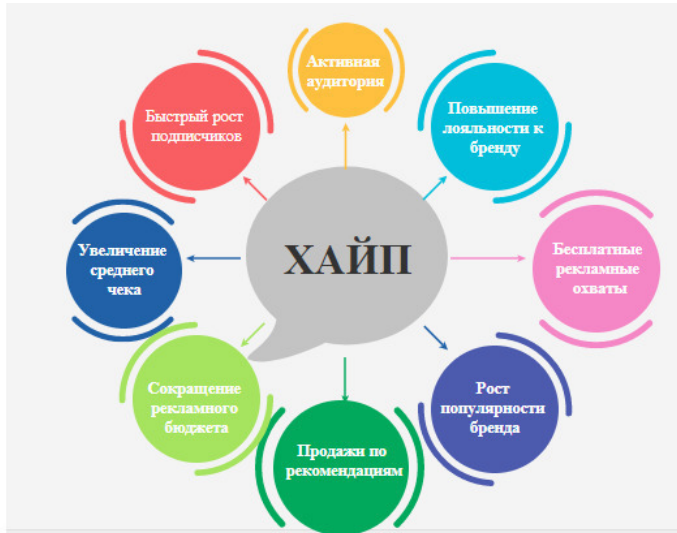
ХАЙП

Активная аудитория

Повышение лояльности к бренду

Бесплатные рекламные охваты

Рост популярности бренда

Продажи по рекомендациям

Сокращение рекламного бюджета

Увеличение среднего чека

Быстрый рост подписчиков